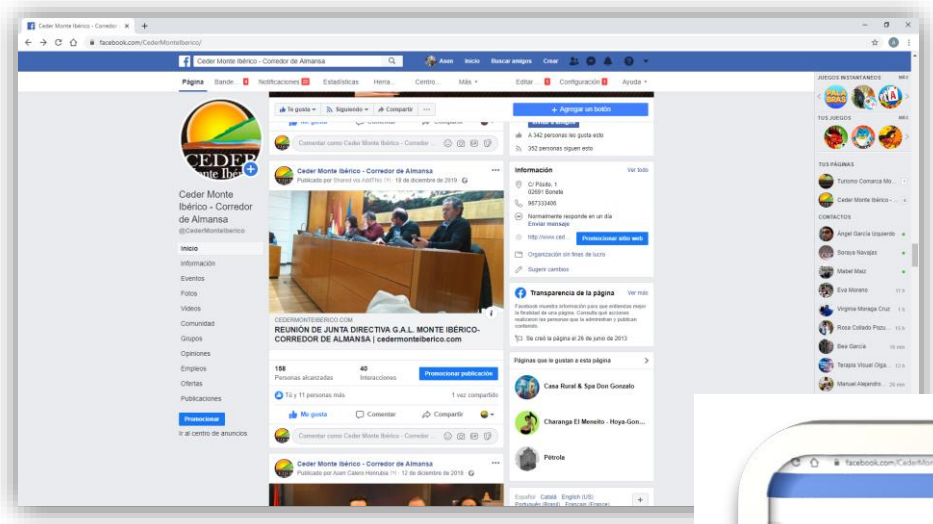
Ceder Monte Ibérico - Corredor ×  +

facebook.com/CederMonteIberico/

Ceder Monte Ibérico - Corredor de Almansa

Asen  Inicio  Buscar amigos  Crear

Página  Bande...  Notificaciones  Estadísticas  Herra...  Centro...  Más ▾  Editar...  Configuración  Ayuda ▾

Te gusta ▾  Siguiendo ▾  Compartir  ···

+ Agregar un botón

Comentar como Ceder Monte Ibérico - Corredor ...

A 342 personas les gusta esto

352 personas siguen esto

Ceder Monte Ibérico - Corredor de Almansa
@CederMonteIberico

Inicio
Información
Eventos
Fotos
Videos
Comunidad
Grupos
Opiniones
Empleos
Ofertas
Publicaciones

Promocionar

Ir al centro de anuncios

Ceder Monte Ibérico - Corredor de Almansa
Publicado por Shared via AddThis · 19 de diciembre de 2019 ·

CEDERMONTEIBERICO.COM
REUNIÓN DE JUNTA DIRECTIVA G.A.L. MONTE IBÉRICO-CORREDOR DE ALMANSA | cedermonteiberico.com

158 Personas alcanzadas  40 Interacciones  Promocionar publicación

Tú y 11 personas más  1 vez compartido

Me gusta  Comentar  Compartir

Comentar como Ceder Monte Ibérico - Corredor ...

Ceder Monte Ibérico - Corredor de Almansa
Publicado por Asen Calero Honrubia · 12 de diciembre de 2019 ·

Información  Ver todo

C/ Pósito, 1
02691 Bonete

967333405

Normalmente responde en un día
Enviar mensaje

http://www.ced...  Promocionar sitio web

Organización sin fines de lucro

Sugerir cambios

Transparencia de la página  Ver más

Facebook muestra información para que entiendas mejor la finalidad de una página. Consulta qué acciones realizan las personas que la administran y publican contenido.

Se creó la página el 26 de junio de 2013

Páginas que le gustan a esta página

Casa Rural & Spa Don Gonzalo

Charanga El Meneíto - Hoya-Gon...

Pétrola

Español · Català · English (US) · Português (Brasil) · Français (France)

JUEGOS INSTANTÁNEOS  MÁS

TUS JUEGOS  MÁS

TUS PÁGINAS

Turismo Comarca Mo...

Ceder Monte Ibérico - ...

CONTACTOS

Angel García Izquierdo
Soraya Navajas
Mabel Maiz
Eva Moreno
Virginia Moraga Cruz
Rosa Collado Pozu...
Bea García
Terapia Visual Oiga...
Manuel Alejandro ...

facebook.com/CederM